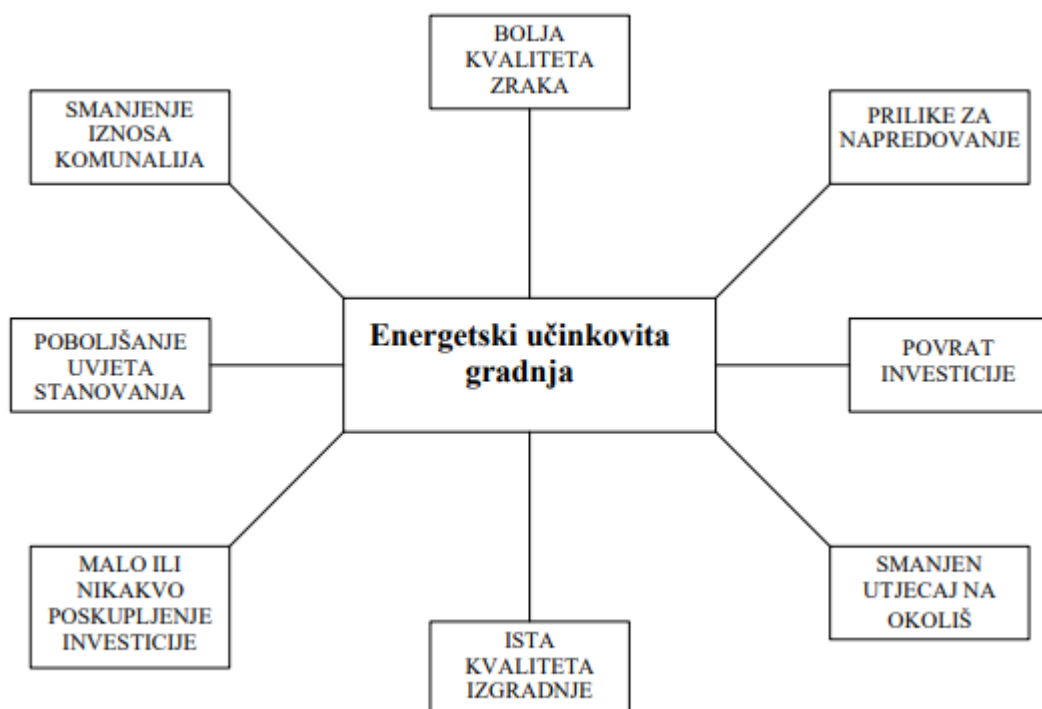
BOLJA KVALITETA ZRAKA

SMANJENJE IZNOSA KOMUNALIJA

PRILIKE ZA NAPREDOVANJE

Energetski učinkovita gradnja

POBOLJŠANJE UVJETA STANOVANJA

POVRAT INVESTICIJE

MALO ILI NIKAKVO POSKUPLJENJE INVESTICIJE

SMANJEN UTJECAJ NA OKOLIŠ

ISTA KVALITETA IZGRADNJE